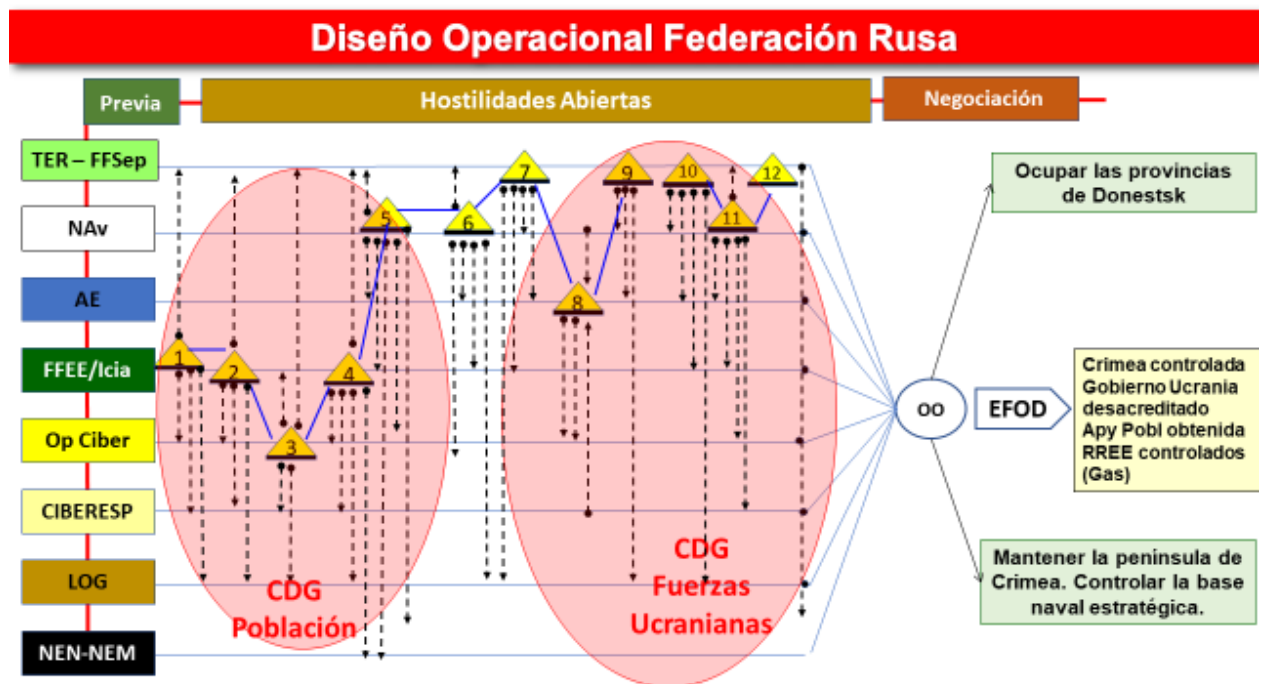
Diseño Operacional Federación Rusa

Previa

Hostilidades Abiertas

Negociación

TER – FFSep

NAv

AE

FFEE/Icia

Op Ciber

CIBERESP

LOG

NEN-NEM

1

2

3

4

5

6

7

8

9

10

11

12

CDG Población

CDG Fuerzas Ucranianas

OO

EFOD

Ocupar las provincias de Donestsk

Crimea controlada Gobierno Ucrania desacreditado Apy Pobl obtenida RREE controlados (Gas)

Mantener la peninsula de Crimea. Controlar la base naval estratégica.